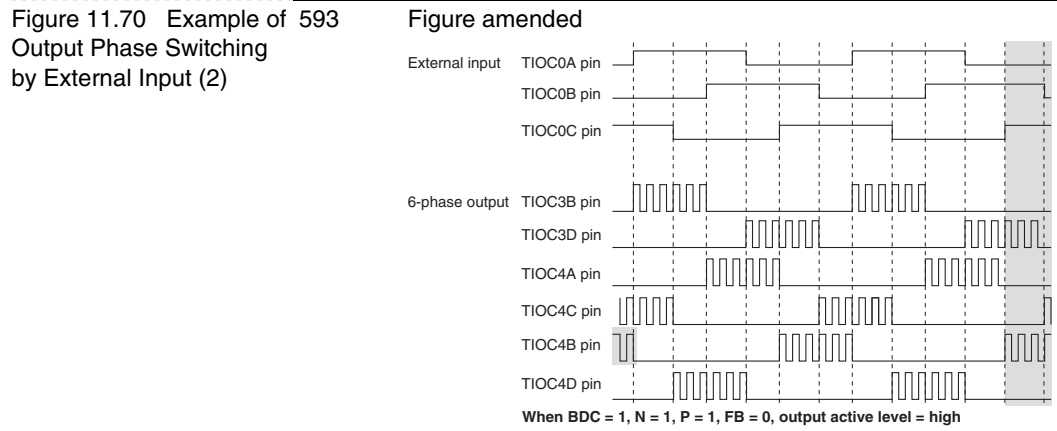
Figure 11.70 Example of Output Phase Switching by External Input (2)

593

Figure amended

External input TIOC0A pin

TIOC0B pin

TIOC0C pin

6-phase output TIOC3B pin

TIOC3D pin

TIOC4A pin

TIOC4C pin

TIOC4B pin

TIOC4D pin

When BDC = 1, N = 1, P = 1, FB = 0, output active level = high